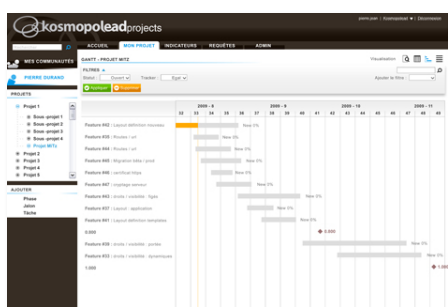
kosmopoleadprojects

pierre.jean | Kosmopolead ▾ | Déconnexion

MES COMMUNAUTÉS

PIERRE DURAND

PROJETS

Projet 1
Sous-projet 1
Sous-projet 2
Sous-projet 3
Sous-projet 4
Projet MTZ
Projet 2
Projet 3
Projet 4
Projet 5

AJOUTER
Phase
Jalon
Tâche

ACCUEIL | MON PROJET | INDICATEURS | REQUÊTES | ADMIN

GANTT - PROJET MTZ

Visualisation

FILTRES
Statut: Ouvert | Tracker: Tout
Appliquer | Supprimer

Ajouter le filtre:

| 2009 - 8 | | | 2009 - 9 | | | 2009 - 10 | | | 2009 - 11 |
|---|---|---|---|---|---|---|---|---|---|
| 32 | 33 | 34 | 35 | 36 | 37 | 38 | 39 | 40 | 41 |

Feature #42 : Layout définition nouveau
Feature #43 : Routes / url
Feature #44 : Routes / url
Feature #45 : Migration table / prod
Feature #46 : caroliseé blog
Feature #47 : csyrpage semesy
Feature #43 : route / visibilité - figes
Feature #37 : Layout / application
Feature #41 : Layout définition template
0.005
Feature #38 : droits / visibilité - profiles
Feature #33 : droits / visibilité - dynamiques
1.000

New 0%
New 0%
New 0%
New 0%
New 0%
New 0%
New 0%
New 0%
New 0%
0.005
New 0%
New 0%
1.000